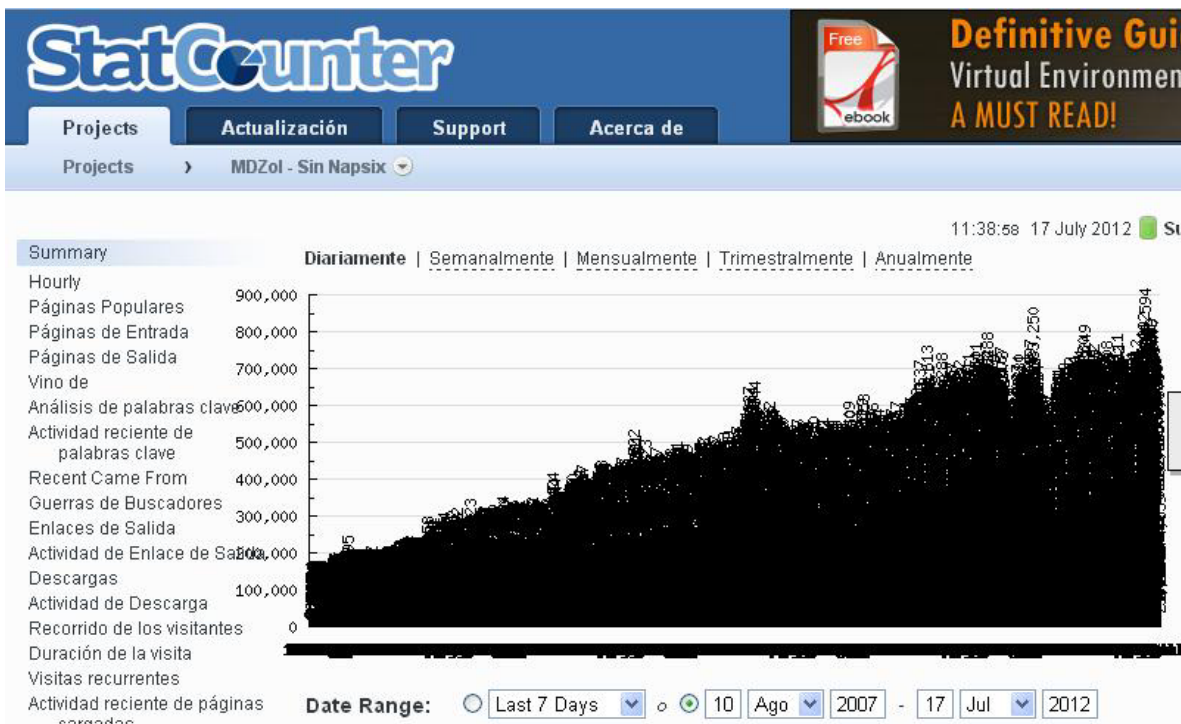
StatCounter

Projects | Actualización | Support | Acerca de

Free ebook

Definitive Gui
Virtual Environmen
A MUST READ!

Projects › MDZol - Sin Napsix

11:38:58 17 July 2012

Summary
Hourly
Páginas Populares
Páginas de Entrada
Páginas de Salida
Vino de
Análisis de palabras clave
Actividad reciente de palabras clave
Recent Came From
Guerras de Buscadores
Enlaces de Salida
Actividad de Enlace de Salida
Descargas
Actividad de Descarga
Recorrido de los visitantes
Duración de la visita
Visitas recurrentes
Actividad reciente de páginas cargadas

Diariamente | Semanalmente | Mensualmente | Trimestralmente | Anualmente

900,000
800,000
700,000
600,000
500,000
400,000
300,000
200,000
100,000
0

Date Range: Last 7 Days o 10 Ago 2007 - 17 Jul 2012